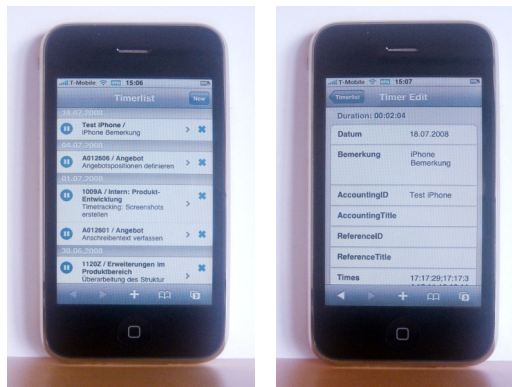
T-Mobile 15:06

Timerlist

New

18.07.2008

Test iPhone /
iPhone Bemerkung

04.07.2008

A012606 / Angebot
Angebotspositionen definieren

01.07.2008

1009A / Intern: Produkt-Entwicklung
Timetracking: Screenshots erstellen

A012601 / Angebot
Anschreibentext verfassen

30.06.2008

1120Z / Erweiterungen im Produktbereich
Überarbeitung des Struktur

T-Mobile 15:07

Timerlist

Timer Edit

Duration: 00:02:04

| | |
|---|---|
| Datum | 18.07.2008 |
| Bemerkung | iPhone Bemerkung |
| AccountingID | Test iPhone |
| AccountingTitle | |
| ReferenceID | |
| ReferenceTitle | |
| Times | 17:17:29;17:17:3 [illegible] |